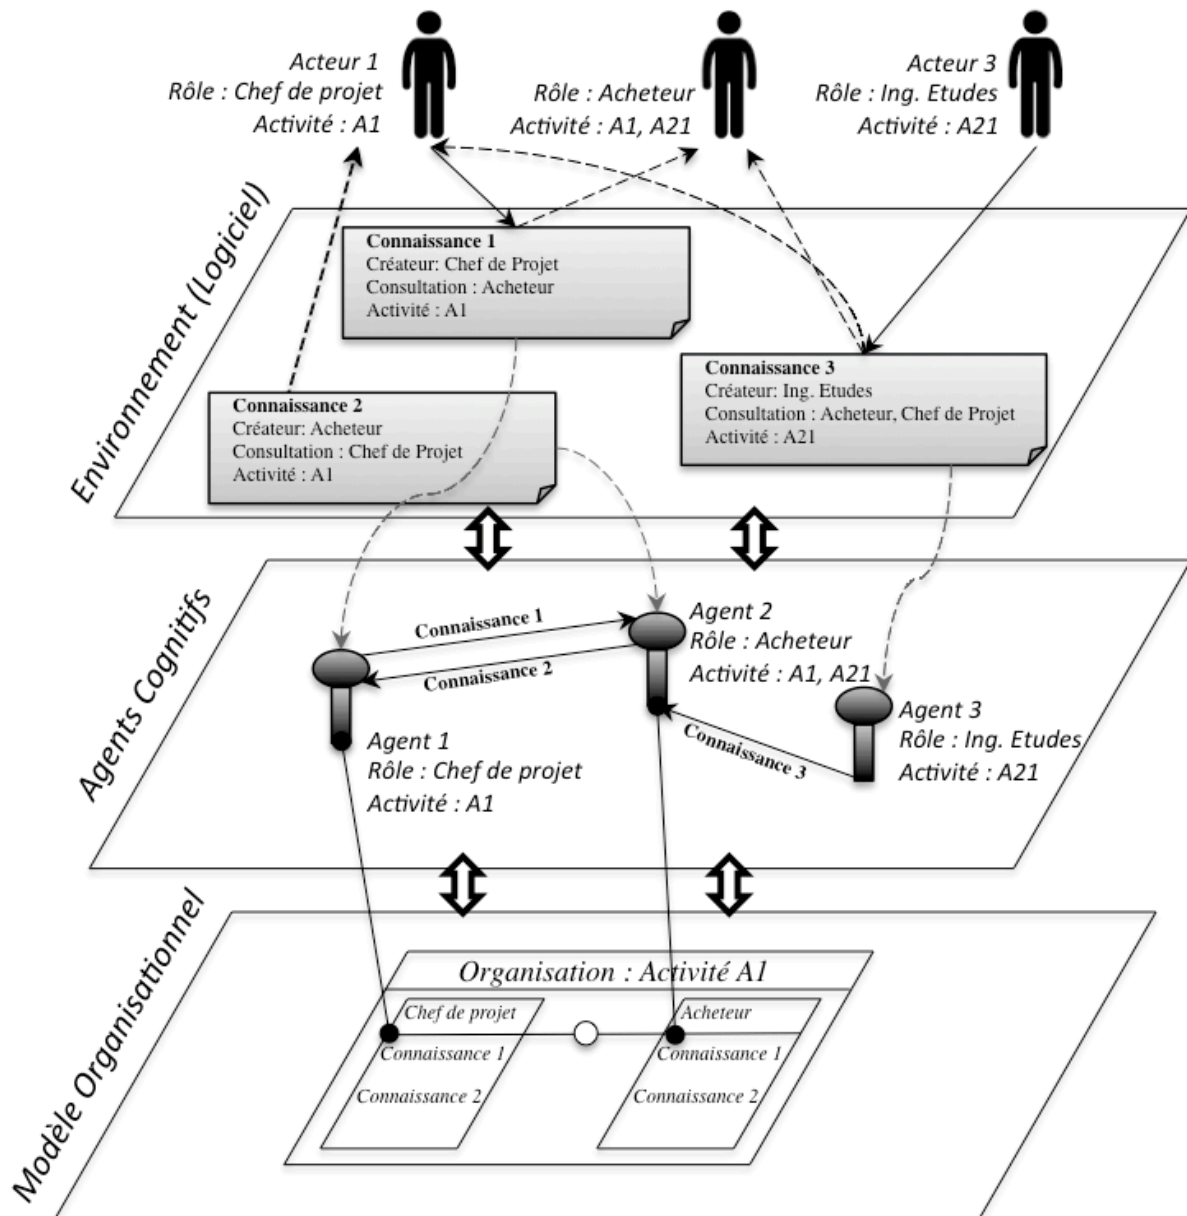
Acteur 1
Rôle : Chef de projet
Activité : A1

Rôle : Acheteur
Activité : A1, A21

Acteur 3
Rôle : Ing. Etudes
Activité : A21

Environnement (Logiciel)

Connaissance 1
Créateur: Chef de Projet
Consultation : Acheteur
Activité : A1

Connaissance 3
Créateur: Ing. Etudes
Consultation : Acheteur, Chef de Projet
Activité : A21

Connaissance 2
Créateur: Acheteur
Consultation : Chef de Projet
Activité : A1

Agents Cognitifs

Connaissance 1
Connaissance 2

Agent 2
Rôle : Acheteur
Activité : A1, A21

Agent 3
Rôle : Ing. Etudes
Activité : A21

Connaissance 3

Agent 1
Rôle : Chef de projet
Activité : A1

Modèle Organisationnel

Organisation : Activité A1

Chef de projet
Connaissance 1
Connaissance 2

Acheteur
Connaissance 1
Connaissance 2